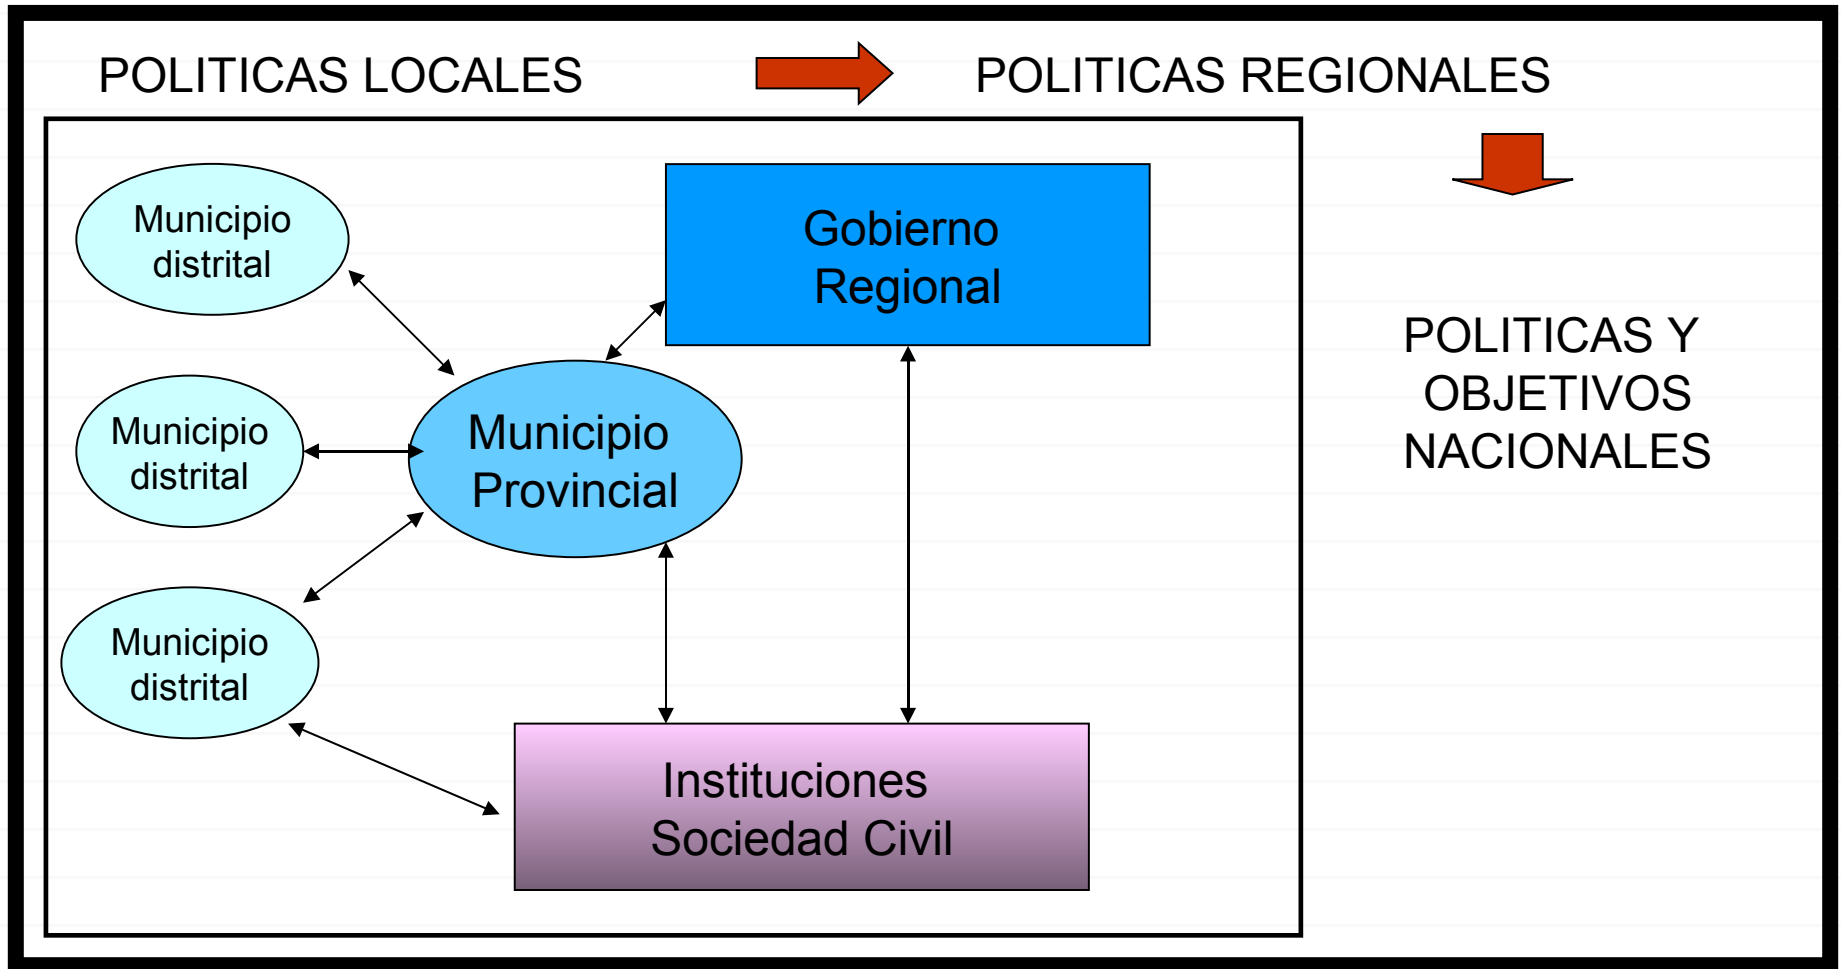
POLITICAS LOCALES

POLITICAS REGIONALES

Municipio distrital

Gobierno Regional

Municipio distrital

Municipio Provincial

Municipio distrital

Instituciones Sociedad Civil

POLITICAS Y OBJETIVOS NACIONALES